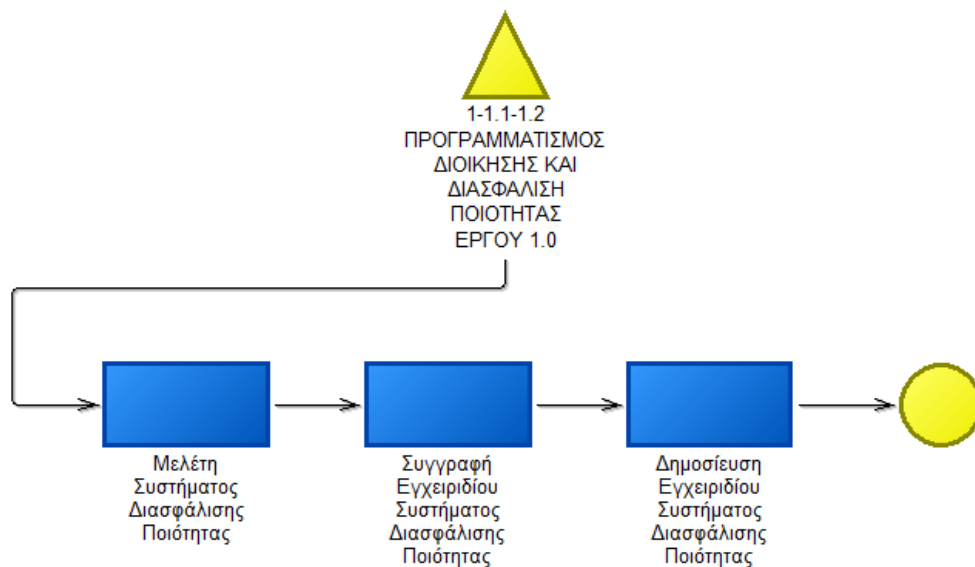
1-1.1-1.2
ΠΡΟΓΡΑΜΜΑΤΙΣΜΟΣ
ΔΙΟΙΚΗΣΗΣ ΚΑΙ
ΔΙΑΣΦΑΛΙΣΗ
ΠΟΙΟΤΗΤΑΣ
ΕΡΓΟΥ 1.0

Μελέτη
Συστήματος
Διασφάλισης
Ποιότητας

Συγγραφή
Εγχειριδίου
Συστήματος
Διασφάλισης
Ποιότητας

Δημοσίευση
Εγχειριδίου
Συστήματος
Διασφάλισης
Ποιότητας